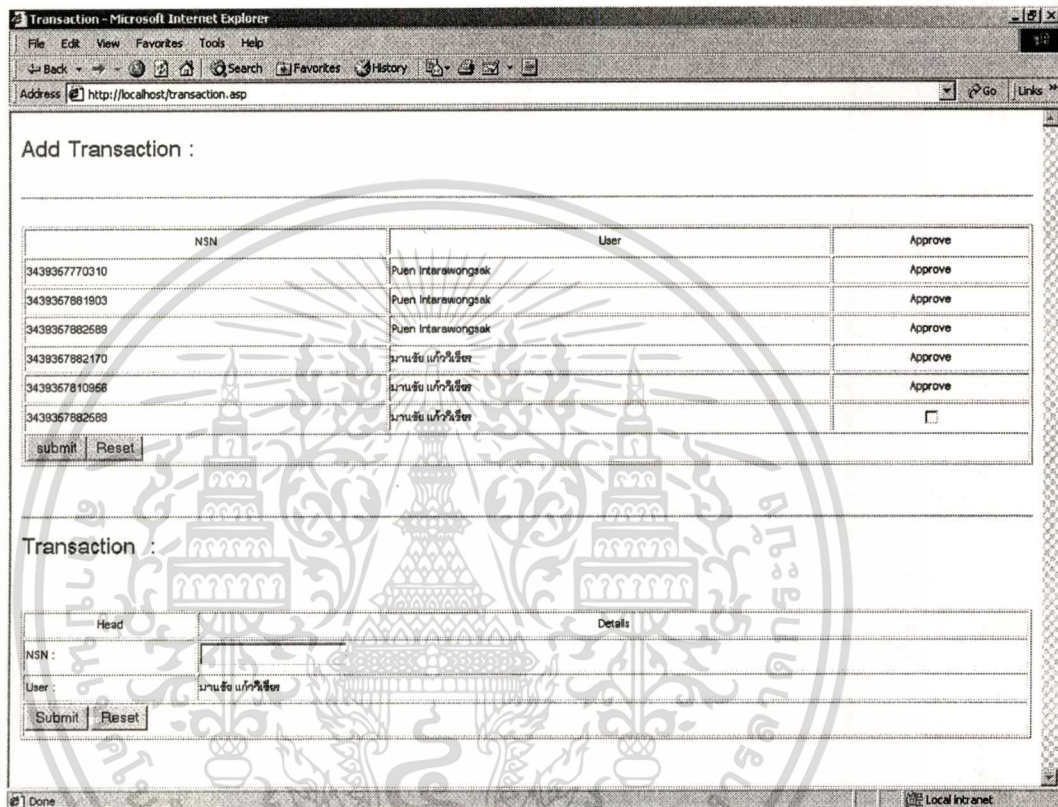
Transaction - Microsoft Internet Explorer

File Edit View Favorites Tools Help

Back Search Favorites History

Address http://localhost/transaction.asp

Go Links

Add Transaction :

| NSN | User | Approve |
|---|---|---|
| 3439367770310 | Puen Intarawongsak | Approve |
| 3439367881903 | Puen Intarawongsak | Approve |
| 3439367882589 | Puen Intarawongsak | Approve |
| 3439367882170 | มานชัย แก้ววิเชียร | Approve |
| 3439367810958 | มานชัย แก้ววิเชียร | Approve |
| 3439367882589 | มานชัย แก้ววิเชียร | ☐ |

submit Reset

Transaction :

| Head | Details |
|---|---|
| NSN : | |
| User : | มานชัย แก้ววิเชียร |

Submit Reset

Done

Local intranet